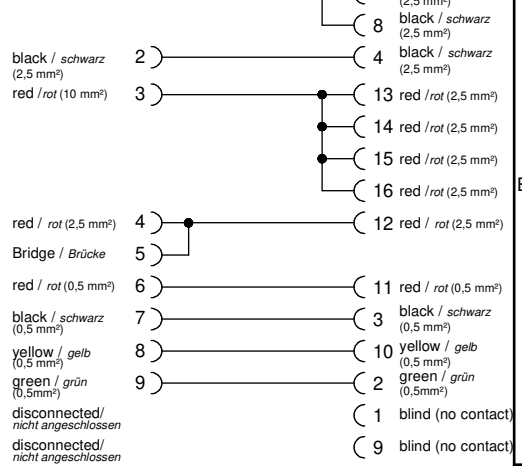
(2,5 mm²)

8 black / schwarz (2,5 mm²)

black / schwarz (2,5 mm²) 2

4 black / schwarz (2,5 mm²)

red / rot (10 mm²) 3

13 red / rot (2,5 mm²)

14 red / rot (2,5 mm²)

15 red / rot (2,5 mm²)

16 red / rot (2,5 mm²)

E

red / rot (2,5 mm²) 4

12 red / rot (2,5 mm²)

Bridge / Brücke 5

red / rot (0,5 mm²) 6

11 red / rot (0,5 mm²)

black / schwarz (0,5 mm²) 7

3 black / schwarz (0,5 mm²)

yellow / gelb (0,5 mm²) 8

10 yellow / gelb (0,5 mm²)

green / grün (0,5mm²) 9

2 green / grün (0,5mm²)

disconnected/ nicht angeschlossen

1 blind (no contact)

disconnected/ nicht angeschlossen

9 blind (no contact)